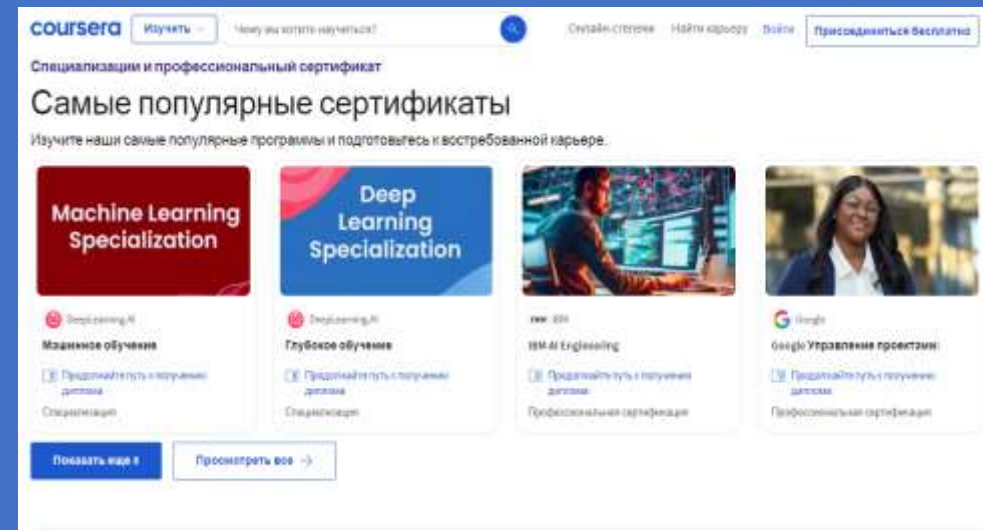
coursera Изучить Чему вы хотите научиться? Онлайн-степени Найти карьеру Войти Присоединиться бесплатно

Специализации и профессиональный сертификат

Самые популярные сертификаты

Изучите наши самые популярные программы и подготовьтесь к востребованной карьере.

Machine Learning Specialization

DeepLearning.AI

Машинное обучение

Продолжайте путь к получению диплома

Специализация

Deep Learning Specialization

DeepLearning.AI

Глубокое обучение

Продолжайте путь к получению диплома

Специализация

IBM

IBM AI Engineering

Продолжайте путь к получению диплома

Профессиональная сертификация

Google

Google Управление проектами:

Продолжайте путь к получению диплома

Профессиональная сертификация

Показать еще 8

Просмотреть все →